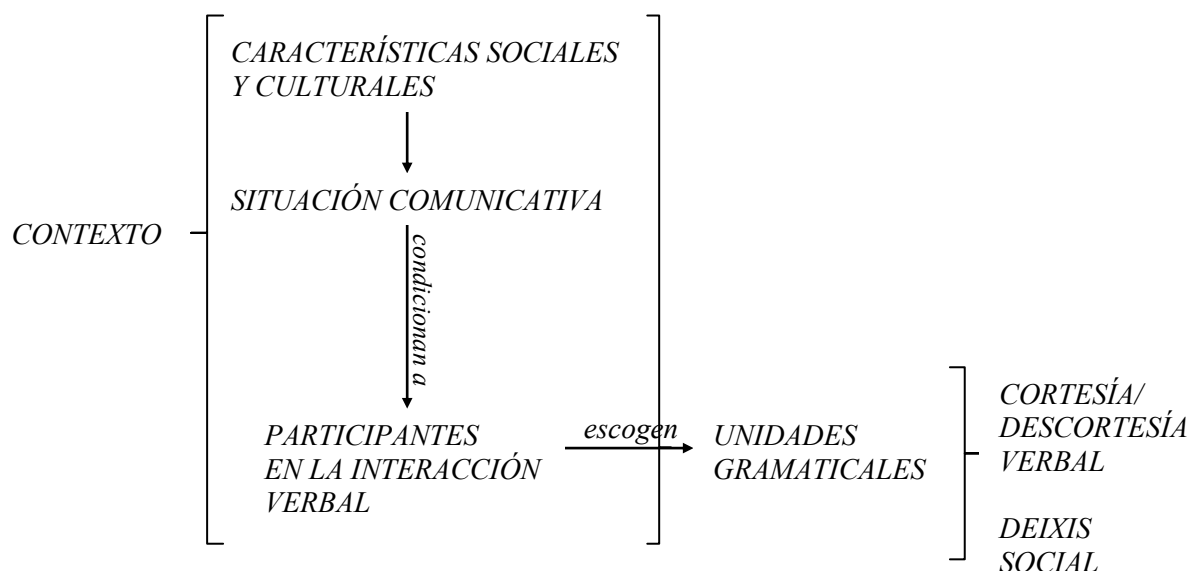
CONTEXTO

CARACTERÍSTICAS SOCIALES Y CULTURALES

SITUACIÓN COMUNICATIVA

condicionan a

PARTICIPANTES EN LA INTERACCIÓN VERBAL

escogen

UNIDADES GRAMATICALES

CORTESÍA/ DESCORTESÍA VERBAL

DEIXIS SOCIAL